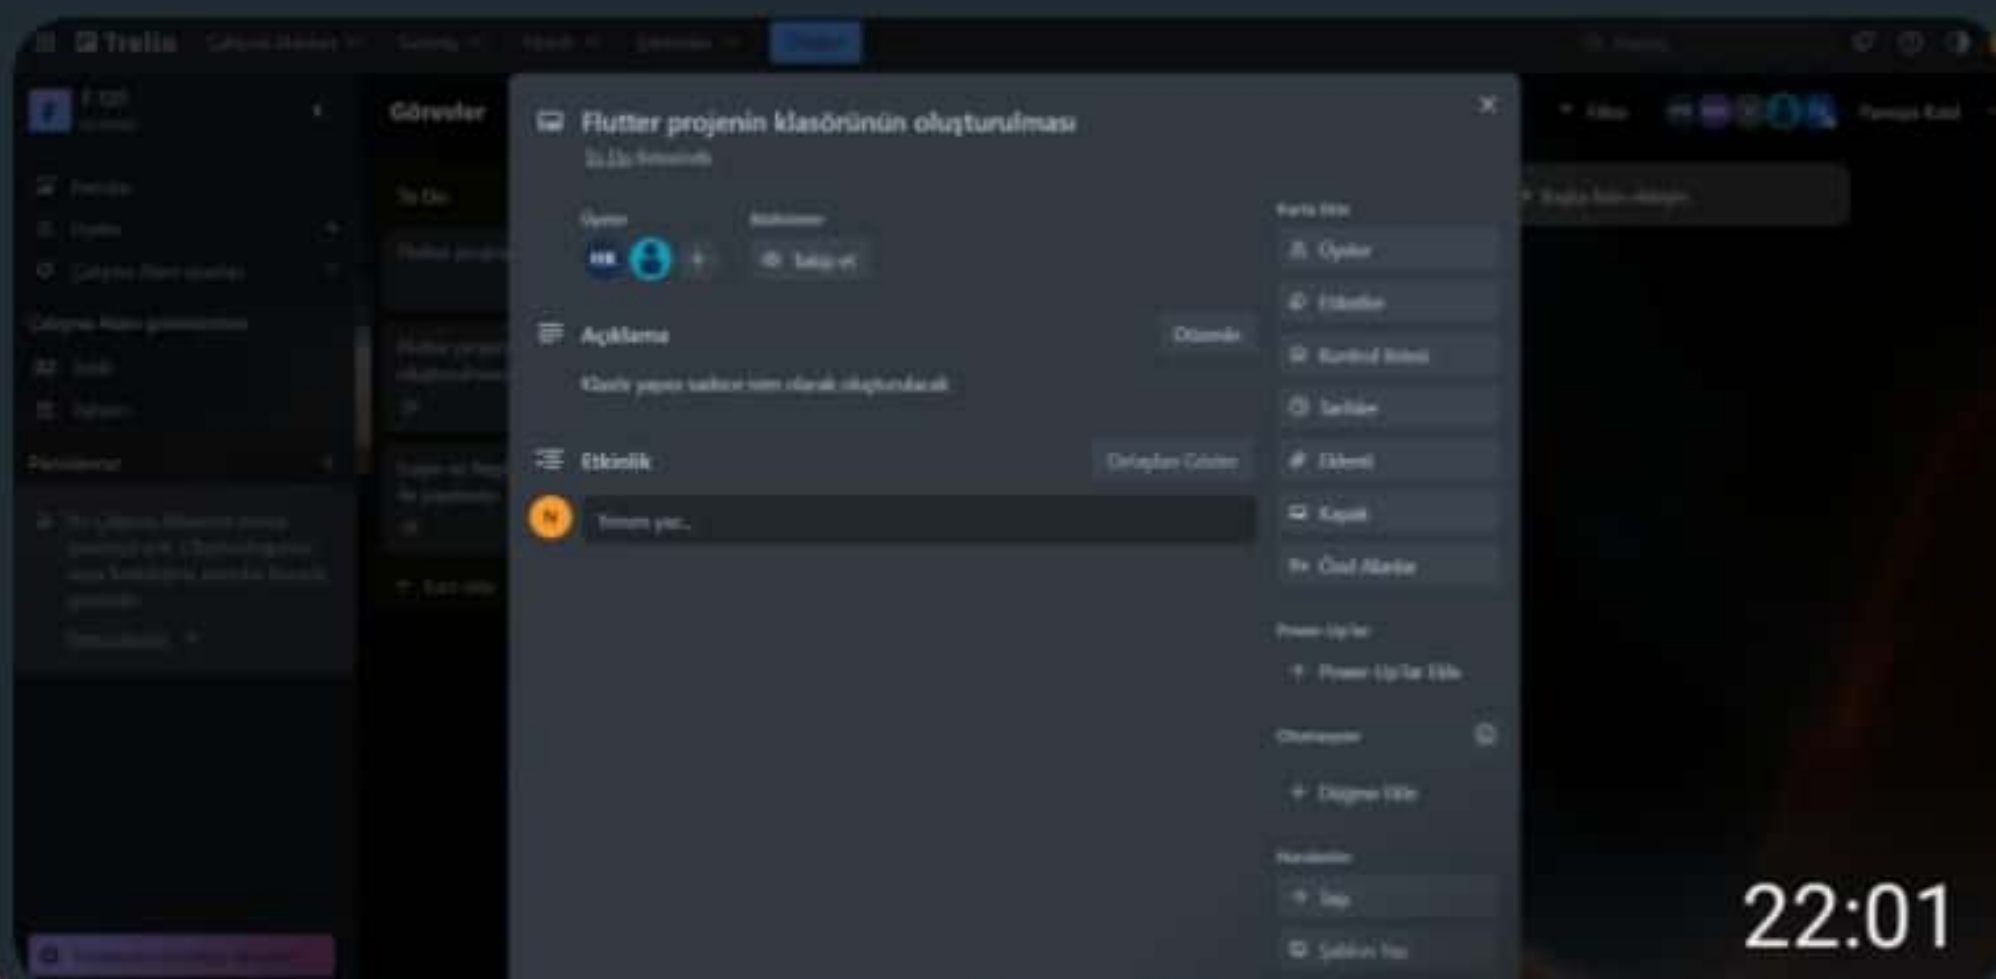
Trello Çalışma Alanları Sonraki Yıldızlı Şablonlar Oluştur

F-Q0

Panolar

Üyeler

Çalışma Alanı ayarları

Çalışma Alanı görünümleri

Tablo

Takvim

Panolarınız

Görevler

To Do

Flutter projenin klasörünün oluşturulması

To Do listesinde

Üyeler

Bildirimler

HK

N

Takip et

Açıklama

Düzenle

Klasör yapısı sadece ismi olarak oluşturulacak

Etkinlik

Detayları Göster

Yorum yaz...

Karta Ekle

Üyeler

Etiketler

Kontrol listesi

Tarihler

Ekler

Kapak

Özel Alanlar

Power-Up'lar

Power-Up'lar Ekle

Otomasyon

Düğme Ekle

Hareketler

Taşı

Şablon Yap

Filtre

Paylaş

Başka liste ekleyin

22:01